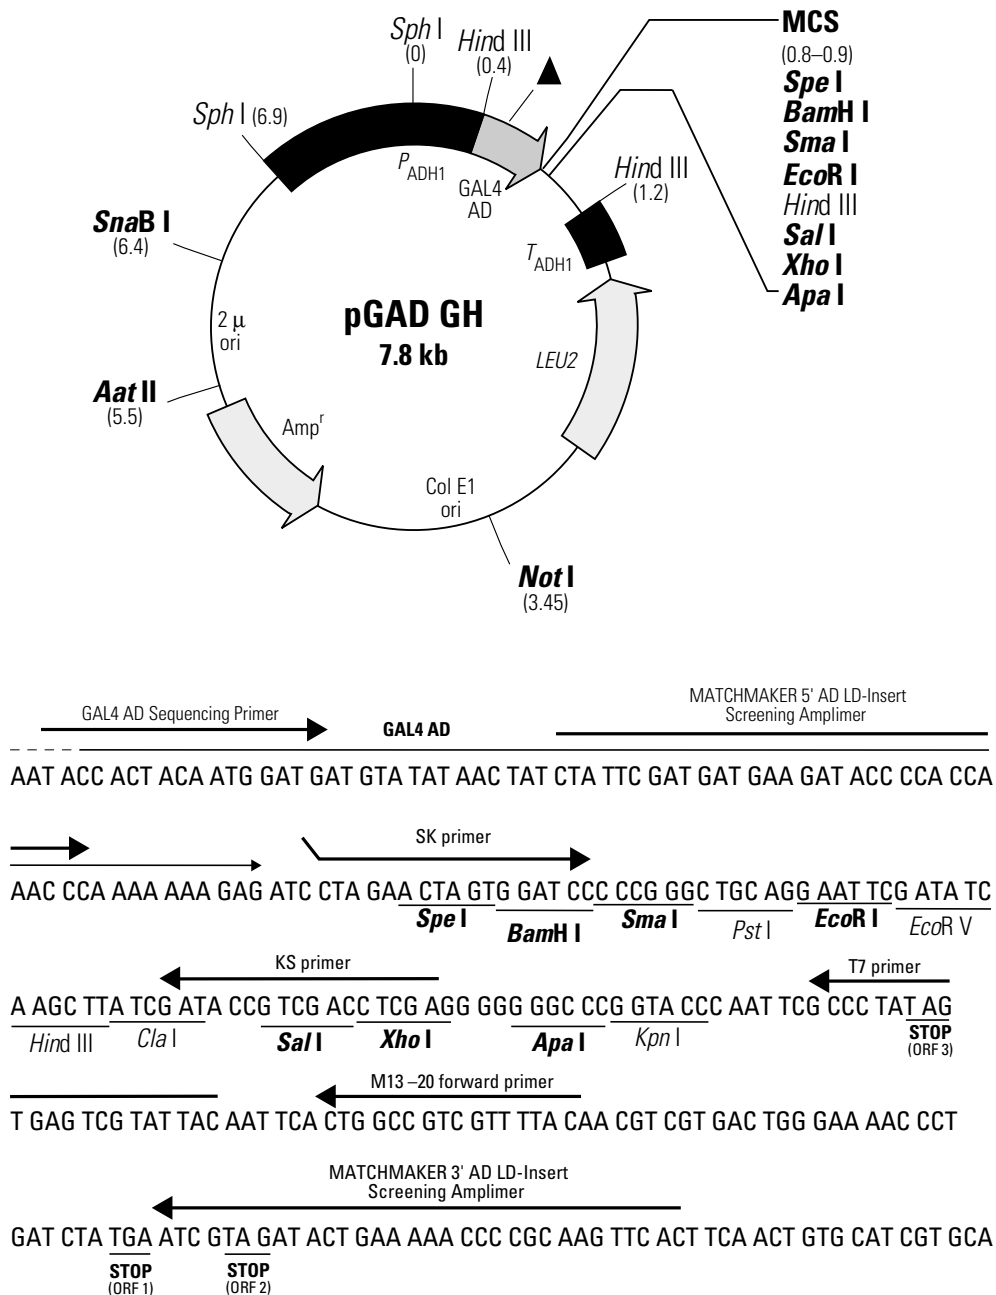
Sph I (0)
Hind III (0.4)
Sph I (6.9)
$P_{ADH1}$
GAL4 AD
Hind III (1.2)
$T_{ADH1}$
MCS (0.8–0.9)
Spe I
BamH I
Sma I
EcoR I
Hind III
Sal I
Xho I
Apa I
SnaB I (6.4)
2 μ ori
pGAD GH
7.8 kb
LEU2
Aat II (5.5)
$Amp^r$
Col E1 ori
Not I (3.45)

GAL4 AD Sequencing Primer
GAL4 AD
MATCHMAKER 5' AD LD-Insert Screening Amplimer

AAT ACC ACT ACA ATG GAT GAT GTA TAT AAC TAT CTA TTC GAT GAT GAA GAT ACC CCA CCA

SK primer

AAC CCA AAA AAA GAG ATC CTA GAA CTA GTG GAT CCC CCG GGC TGC AGG AAT TCG ATA TC
Spe I
BamH I
Sma I
Pst I
EcoR I
EcoR V

KS primer
T7 primer

A AGC TTA TCG ATA CCG TCG ACC TCG AGG GGG GCC CGG GTA CCC AAT TCG CCC TAT AG
Hind III
Cla I
Sal I
Xho I
Apa I
Kpn I
STOP (ORF 3)

M13 –20 forward primer

T GAG TCG TAT TAC AAT TCA CTG GCC GTC GTT TTA CAA CGT CGT GAC TGG GAA AAC CCT

MATCHMAKER 3' AD LD-Insert Screening Amplimer

GAT CTA TGA ATC GTA GAT ACT GAA AAA CCC CGC AAG TTC ACT TCA ACT GTG CAT CGT GCA
STOP (ORF 1)
STOP (ORF 2)